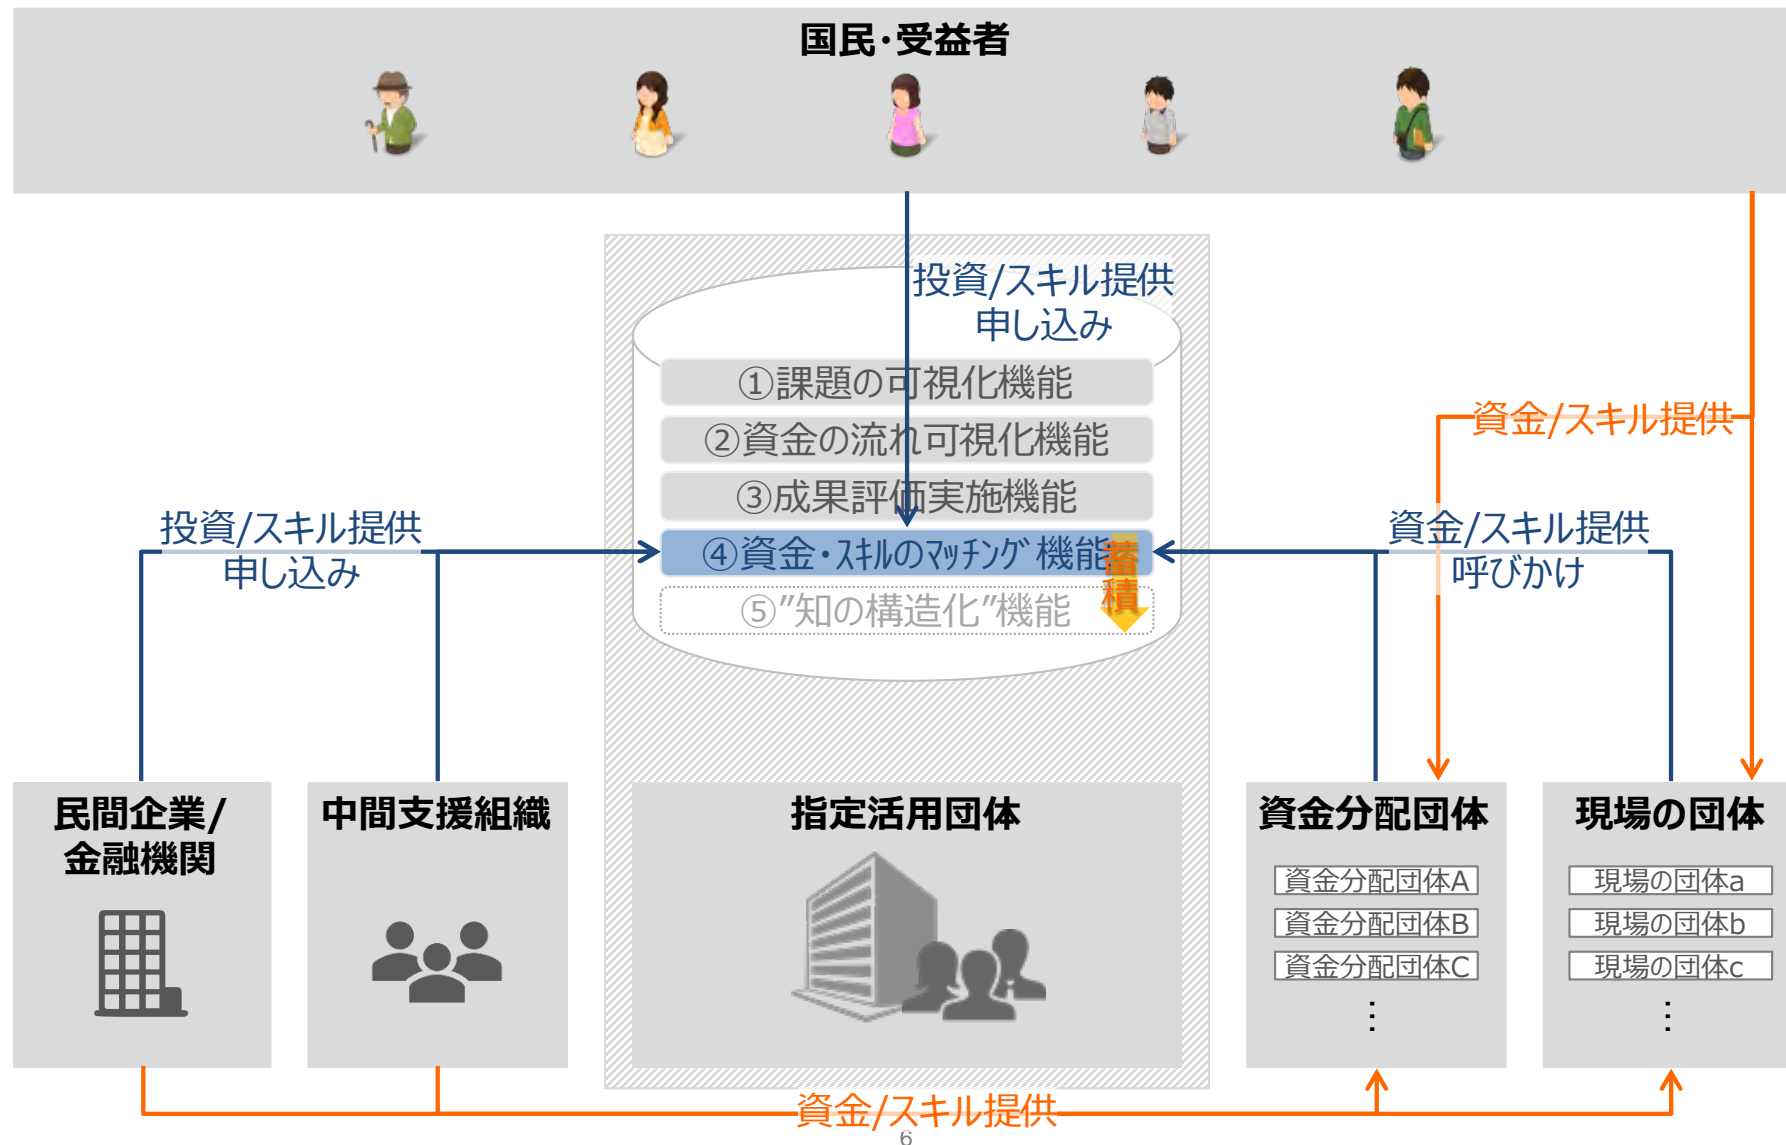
国民・受益者

投資/スキル提供
申し込み

①課題の可視化機能
②資金の流れ可視化機能
③成果評価実施機能
④資金・スキルのマッチング機能
⑤"知の構造化"機能

蓄積

資金/スキル提供

投資/スキル提供
申し込み

資金/スキル提供
呼びかけ

民間企業/
金融機関

中間支援組織

指定活用団体

資金分配団体

資金分配団体A
資金分配団体B
資金分配団体C
⋮

現場の団体

現場の団体a
現場の団体b
現場の団体c
⋮

資金/スキル提供

6